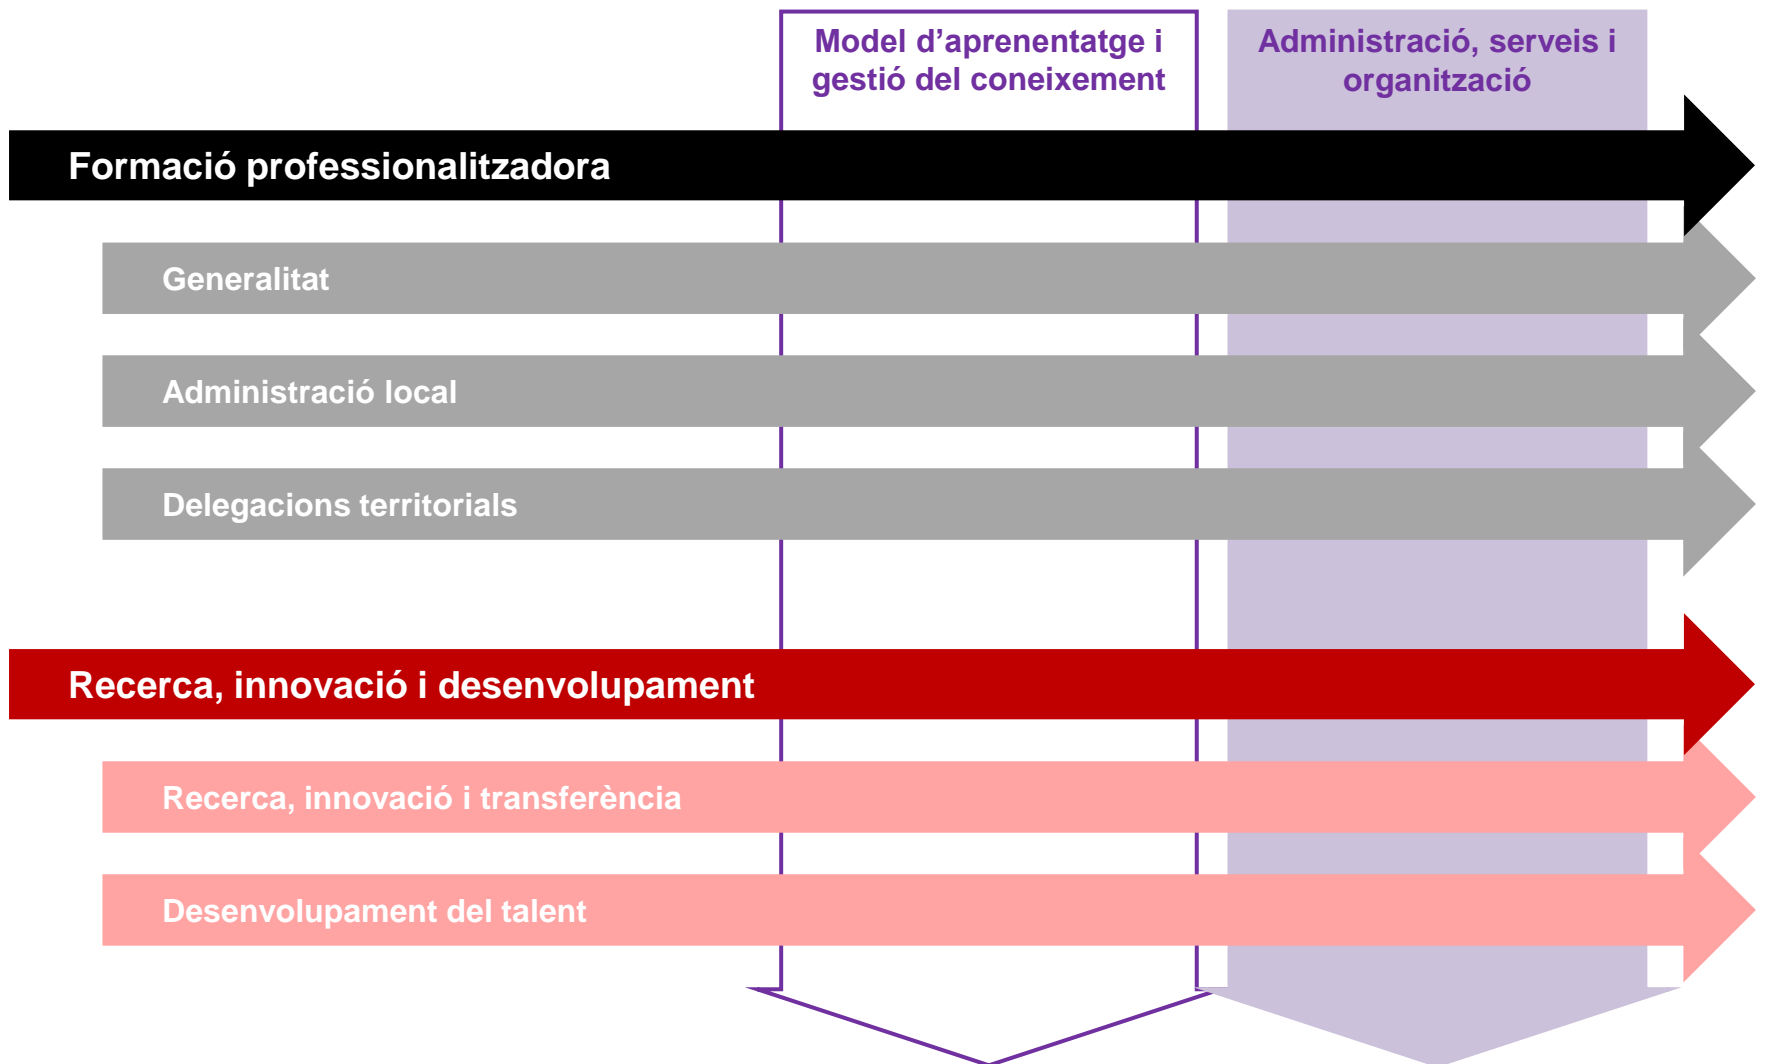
Model d’aprenentatge i gestió del coneixement

Administració, serveis i organització

Formació professionalitzadora

Generalitat

Administració local

Delegacions territorials

Recerca, innovació i desenvolupament

Recerca, innovació i transferència

Desenvolupament del talent